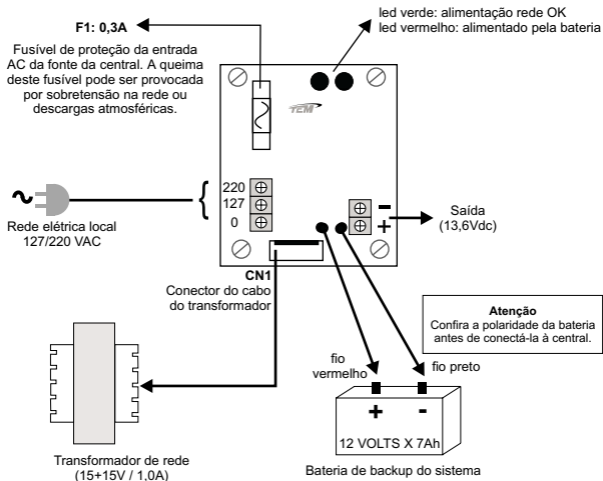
F1: 0,3A

Fusível de proteção da entrada AC da fonte da central. A queima deste fusível pode ser provocada por sobretensão na rede ou descargas atmosféricas.

led verde: alimentação rede OK
led vermelho: alimentado pela bateria

TCM

220
127
0

Rede elétrica local
127/220 VAC

−
+

Saída
(13,6Vdc)

CN1
Conector do cabo do transformador

Atenção
Confira a polaridade da bateria antes de conectá-la à central.

fio vermelho

fio preto

+
-
12 VOLTS X 7Ah

Transformador de rede
(15+15V / 1,0A)

Bateria de backup do sistema